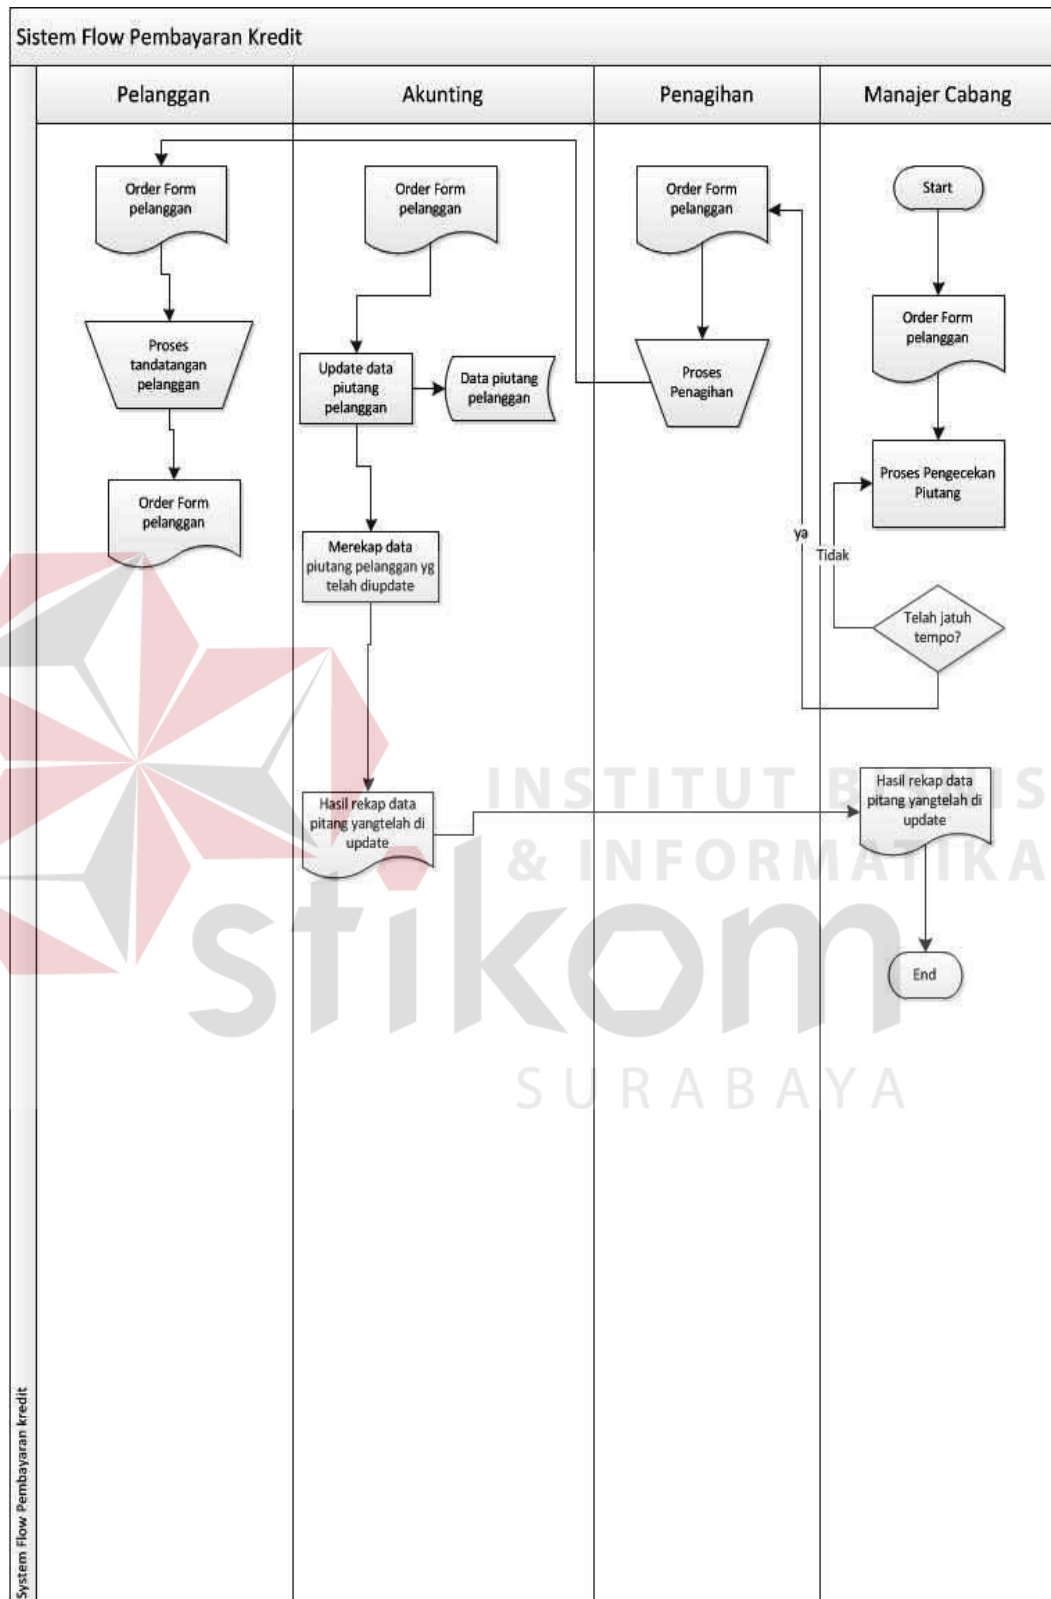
Sistem Flow Pembayaran Kredit

| Pelanggan | Akunting | Penagihan | Manajer Cabang |
|---|---|---|---|

Order Form pelanggan

Proses tandatangan pelanggan

Order Form pelanggan

Order Form pelanggan

Update data piutang pelanggan

Data piutang pelanggan

Merekap data piutang pelanggan yg telah diupdate

Hasil rekap data pitang yangtelah di update

Order Form pelanggan

Proses Penagihan

Start

Order Form pelanggan

Proses Pengecekan Piutang

ya

Tidak

Telah jatuh tempo?

Hasil rekap data pitang yangtelah di update

End

INSTITUT BISNIS & INFORMATIKA

stikom

SURABAYA

System Flow Pembayaran kredit